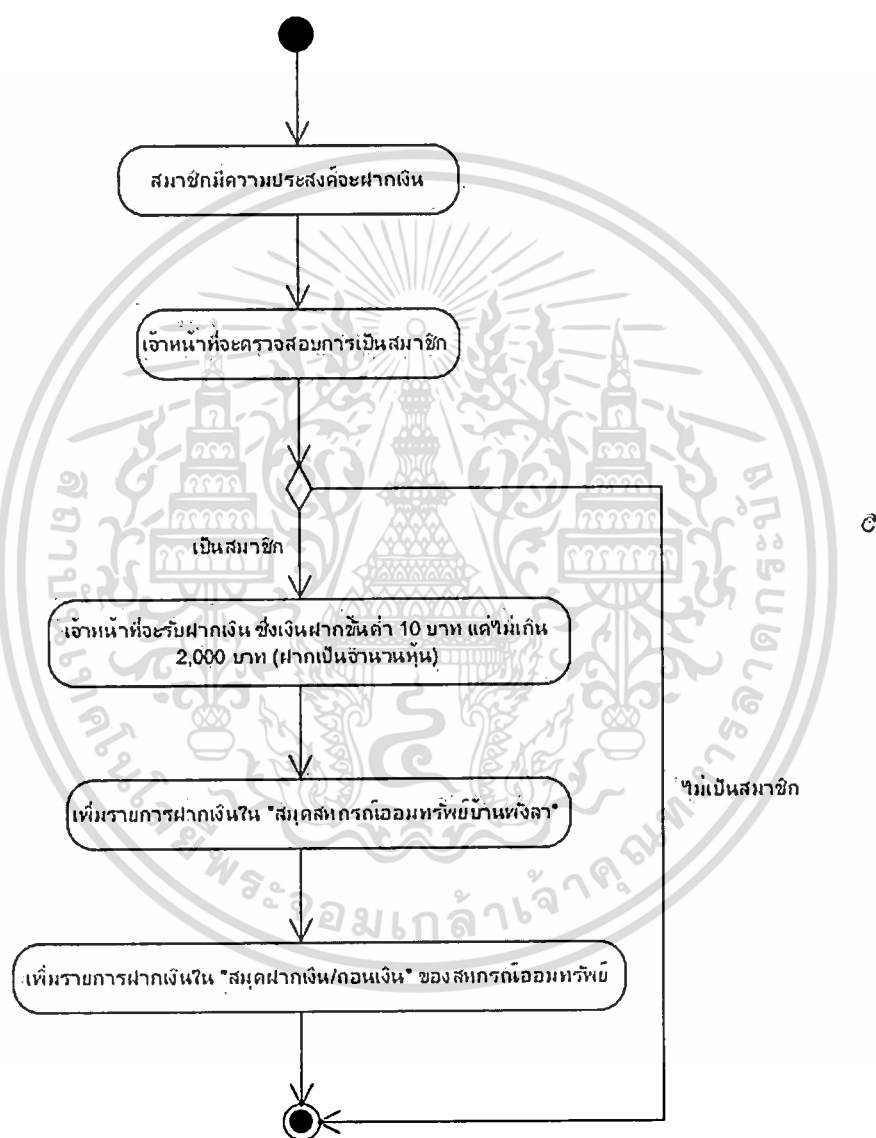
สมาชิกมีความประสงค์จะฝากเงิน

เจ้าหน้าที่จะตรวจสอบการเป็นสมาชิก

เป็นสมาชิก

เจ้าหน้าที่จะรับฝากเงิน ซึ่งเงินฝากขั้นต่ำ 10 บาท แต่ไม่เกิน 2,000 บาท (ฝากเป็นจำนวนหุ้น)

เพิ่มรายการฝากเงินใน "สมุดสหกรณ์ออมทรัพย์บ้านพังลา"

เพิ่มรายการฝากเงินใน "สมุดฝากเงิน/ถอนเงิน" ของสหกรณ์ออมทรัพย์

ไม่เป็นสมาชิก

มหาวิทยาลัยเทคโนโลยีพระจอมเกล้าเจ้าคุณทหารลาดกระบัง